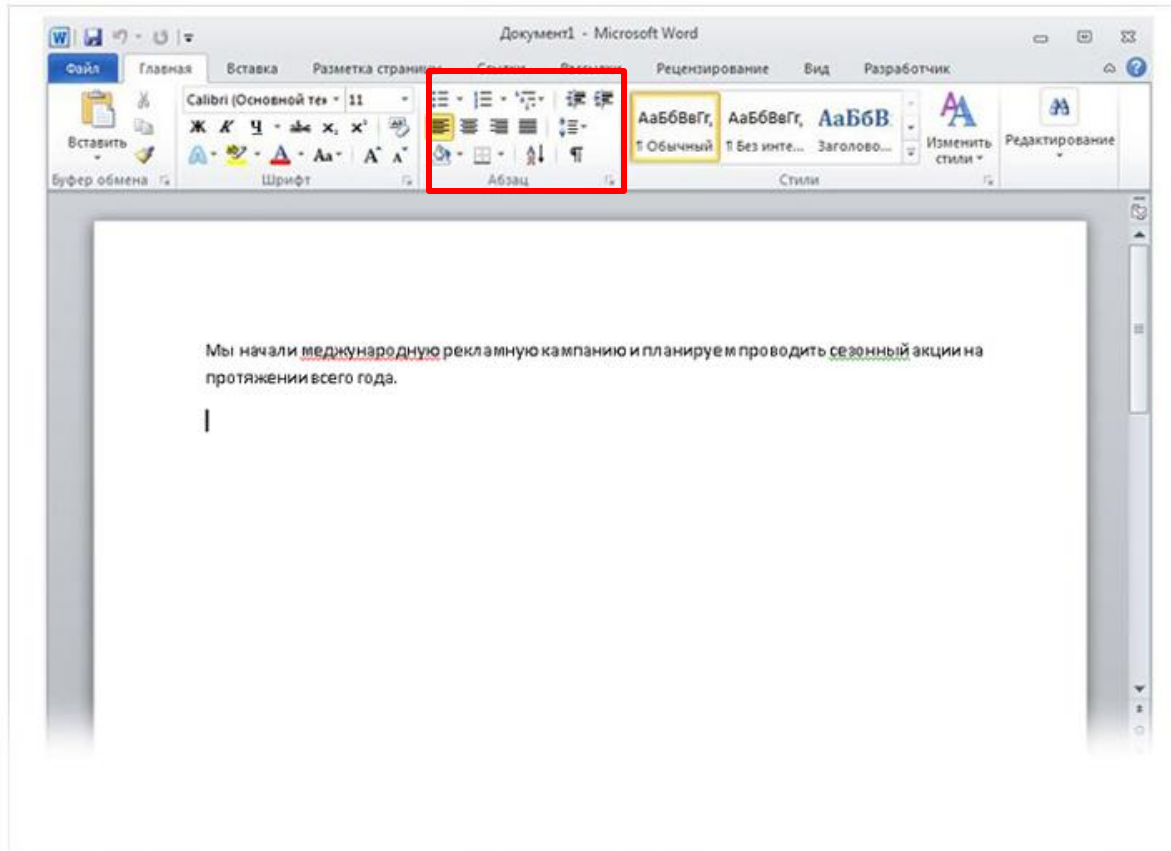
Документ1 - Microsoft Word

Файл Главная Вставка Разметка страни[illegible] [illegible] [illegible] Рецензирование Вид Разработчик

Вставить
Буфер обмена

Calibri (Основной тек 11
Ж К Ч abc $x_2$ $x^2$
Aa A A
Шрифт

Абзац

АаБбВвГг, АаБбВвГг, АаБбВ.
¶ Обычный ¶ Без инте... Заголово...
Стили

Изменить стили

Редактирование

Мы начали меджународную рекламную кампанию и планируем проводить сезонный акции на протяжении всего года.